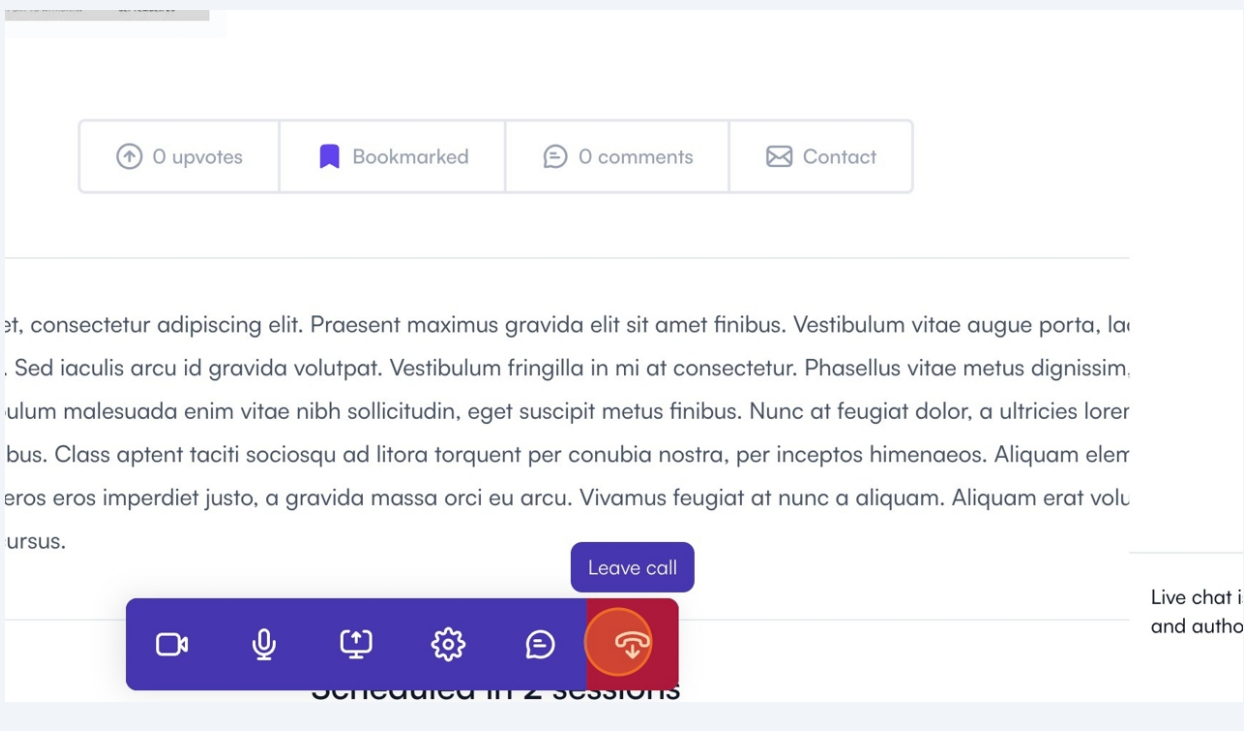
0 upvotes
Bookmarked
0 comments
Contact

et, consectetur adipiscing elit. Praesent maximus gravida elit sit amet finibus. Vestibulum vitae augue porta, la . Sed iaculis arcu id gravida volutpat. Vestibulum fringilla in mi at consectetur. Phasellus vitae metus dignissim, ulum malesuada enim vitae nibh sollicitudin, eget suscipit metus finibus. Nunc at feugiat dolor, a ultricies lorer bus. Class aptent taciti sociosqu ad litora torquent per conubia nostra, per inceptos himenaeos. Aliquam elem eros eros imperdiet justo, a gravida massa orci eu arcu. Vivamus feugiat at nunc a aliquam. Aliquam erat volu ursus.

Leave call

Live chat i
and autho

Scheduled in 2 sessions